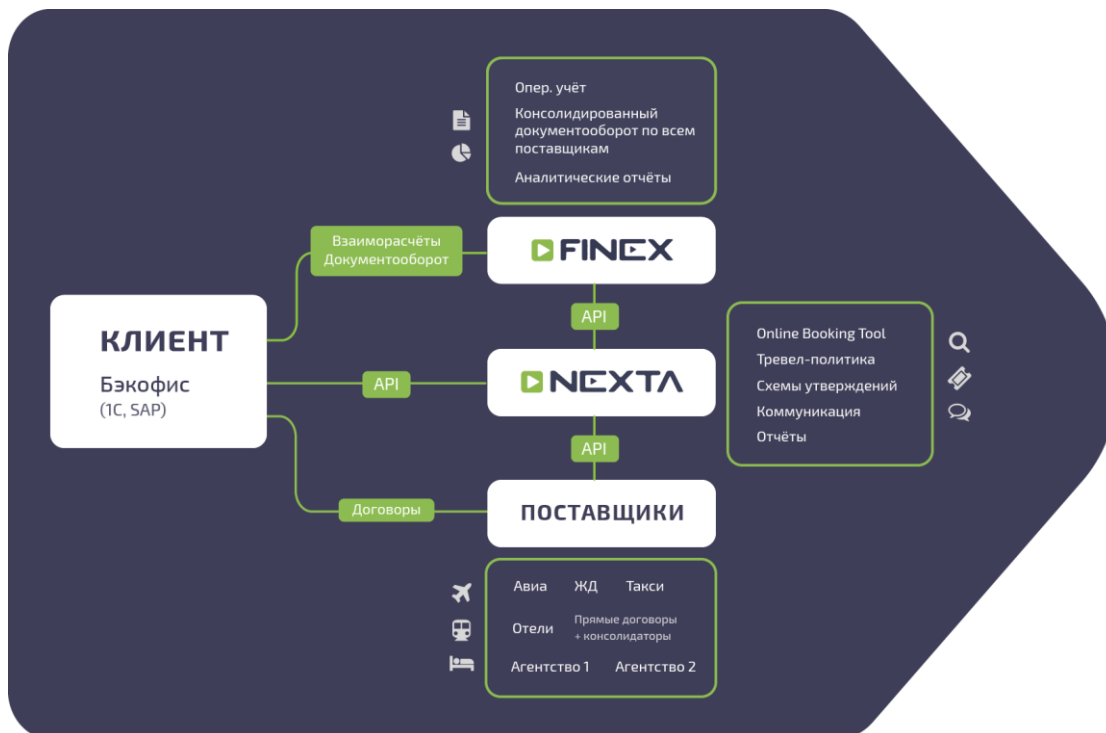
Опер. учёт

Консолидированный документооборот по всем поставщикам

Аналитические отчёты

Взаиморасчёты
Документооборот

FINEX

API

КЛИЕНТ

Бэкофис
(1С, SAP)

API

NEXTA

Online Booking Tool
Тревел-политика
Схемы утверждений
Коммуникация
Отчёты

API

Договоры

ПОСТАВЩИКИ

Авиа
ЖД
Такси
Отели
Прямые договоры + консолидаторы
Агентство 1
Агентство 2